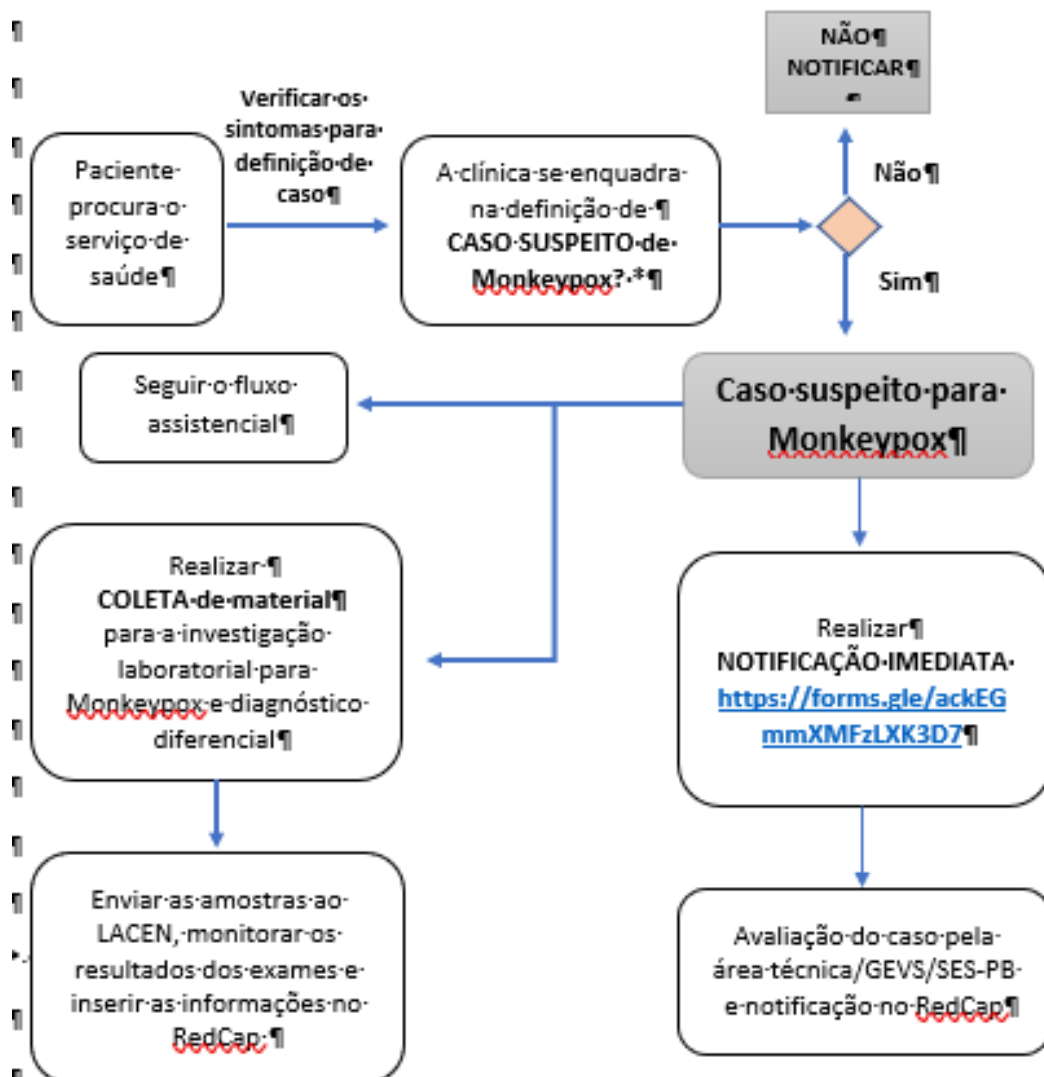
NÃO
NOTIFICAR

Paciente procura o serviço de saúde

Verificar os sintomas para definição de caso

A clínica se enquadra na definição de
CASO SUSPEITO de Monkeypox? *

Não

Sim

Seguir o fluxo assistencial

Caso suspeito para Monkeypox

Realizar
COLETA de material
para a investigação laboratorial para Monkeypox e diagnóstico diferencial

Realizar
NOTIFICAÇÃO IMEDIATA
https://forms.gle/ackEGmmXMFzLXK3D7

Enviar as amostras ao LACEN, monitorar os resultados dos exames e inserir as informações no RedCap.

Avaliação do caso pela área técnica/GEVS/SES-PB e notificação no RedCap